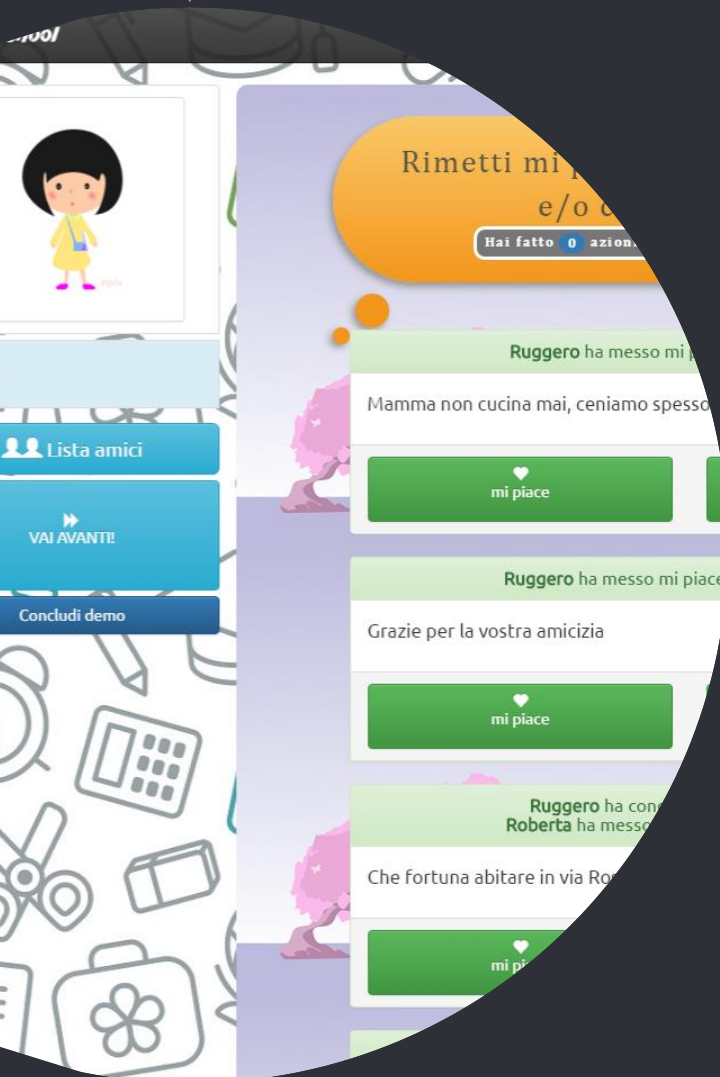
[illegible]ool

Lista amici

VAI AVANTI!

Concludi demo

Rimetti mi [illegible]
e/o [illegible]
Hai fatto 0 azioni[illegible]

Ruggero ha messo mi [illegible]

Mamma non cucina mai, ceniamo spesso

mi piace

Ruggero ha messo mi piace

Grazie per la vostra amicizia

mi piace

Ruggero ha con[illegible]
Roberta ha messo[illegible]

Che fortuna abitare in via Ro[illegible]

mi pi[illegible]